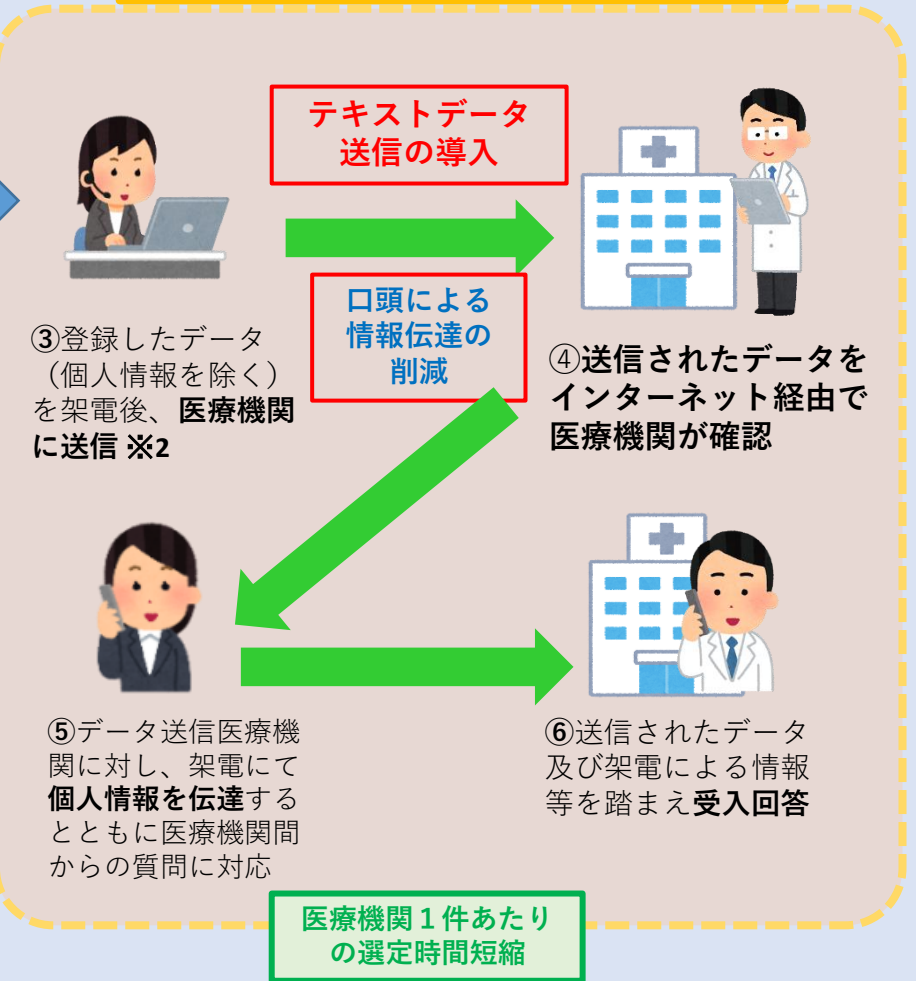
テキストデータ送信の導入

③登録したデータ（個人情報を除く）を架電後、医療機関に送信 ※2

口頭による情報伝達の削減

④送信されたデータをインターネット経由で医療機関が確認

⑤データ送信医療機関に対し、架電にて個人情報を伝達するとともに医療機関間からの質問に対応

⑥送信されたデータ及び架電による情報等を踏まえ受入回答

医療機関１件あたりの選定時間短縮